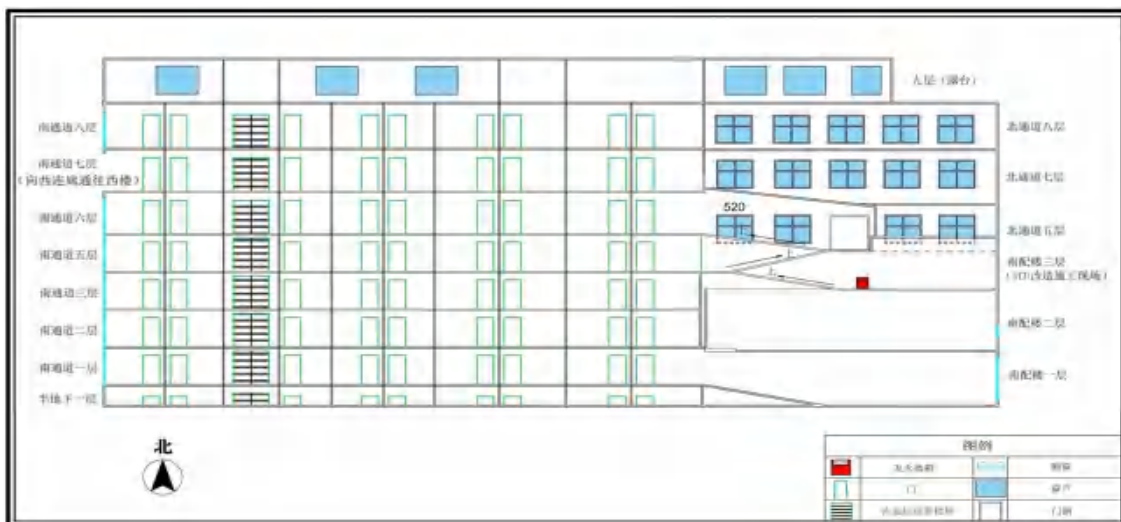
九层（露台）

南通道八层
南通道七层
（向西连城通往西楼）
南通道六层
南通道五层
南通道三层
南通道二层
南通道一层
半地下一层

北通道八层
北通道七层
北通道五层
南配楼三层
（3D改造施工现场）
南配楼二层
南配楼一层

520
上
上

北

图例

| | 灭火器箱 | | 楼梯 |
|---|---|---|---|
| | 门 | | 窗户 |
| | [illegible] | | 门洞 |